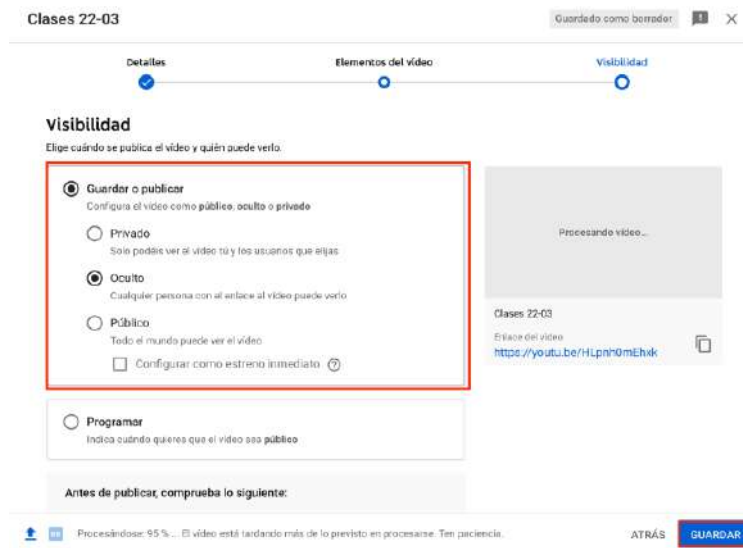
Clases 22-03

Guardado como borrador

Detalles

Elementos del vídeo

Visibilidad

Visibilidad

Elige cuándo se publica el vídeo y quién puede verlo.

Guardar o publicar

Configura el vídeo como **público**, **oculto** o **privado**

Privado

Solo podéis ver el vídeo tú y los usuarios que elijas

Oculto

Cualquier persona con el enlace al vídeo puede verlo

Público

Todo el mundo puede ver el vídeo

Configurar como estreno inmediato ?

Procesando vídeo...

Clases 22-03

Enlace del vídeo

https://youtu.be/HLpnh0mEhxk

Programar

Indica cuándo quieres que el vídeo sea **público**

Antes de publicar, comprueba lo siguiente:

Procesándose: 95 % ... El vídeo está tardando más de lo previsto en procesarse. Ten paciencia.

ATRÁS

GUARDAR